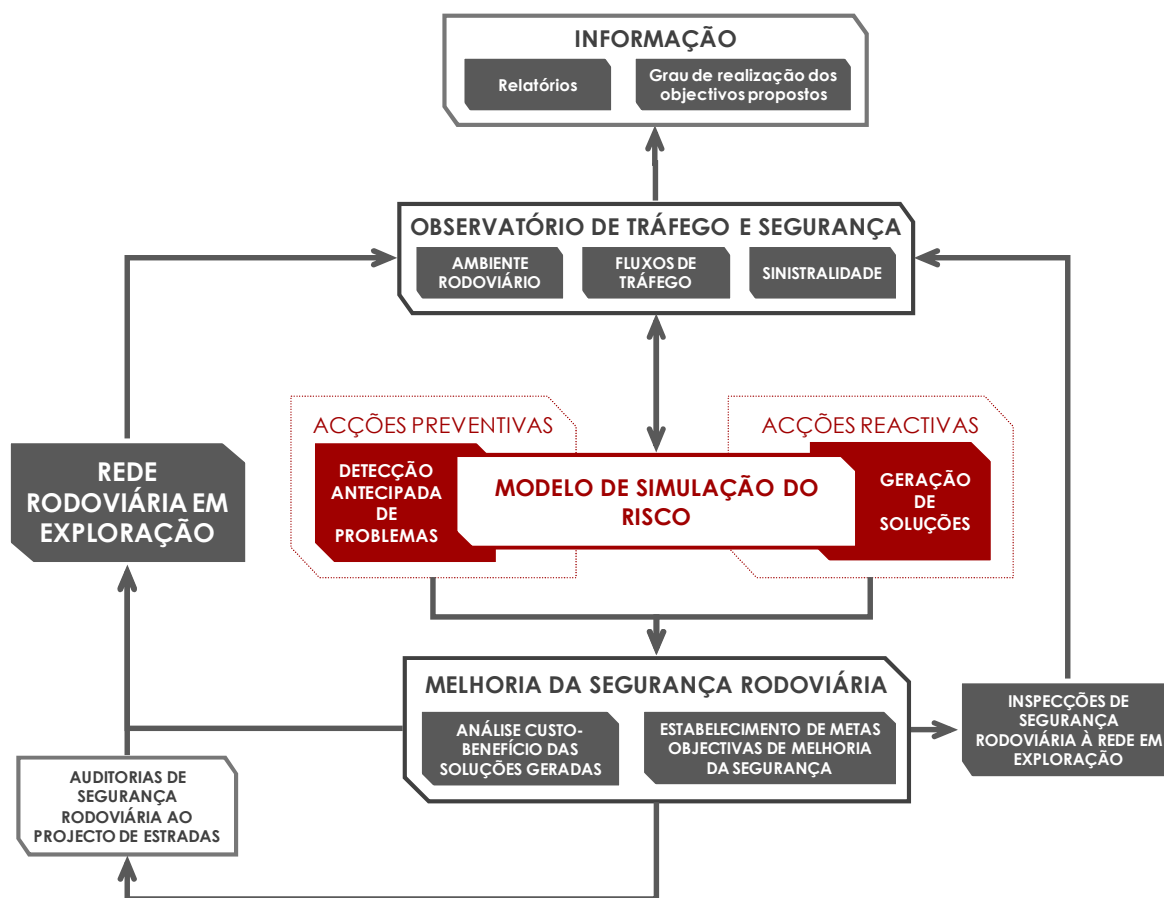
INFORMAÇÃO

Relatórios

Grau de realização dos objectivos propostos

OBSERVATÓRIO DE TRÁFEGO E SEGURANÇA

AMBIENTE RODOVIÁRIO

FLUXOS DE TRÁFEGO

SINISTRALIDADE

REDE RODOVIÁRIA EM EXPLORAÇÃO

ACÇÕES PREVENTIVAS

DETECÇÃO ANTECIPADA DE PROBLEMAS

MODELO DE SIMULAÇÃO DO RISCO

ACÇÕES REACTIVAS

GERAÇÃO DE SOLUÇÕES

MELHORIA DA SEGURANÇA RODOVIÁRIA

ANÁLISE CUSTO-BENEFÍCIO DAS SOLUÇÕES GERADAS

ESTABELECIMENTO DE METAS OBJECTIVAS DE MELHORIA DA SEGURANÇA

INSPECÇÕES DE SEGURANÇA RODOVIÁRIA À REDE EM EXPLORAÇÃO

AUDITORIAS DE SEGURANÇA RODOVIÁRIA AO PROJECTO DE ESTRADAS